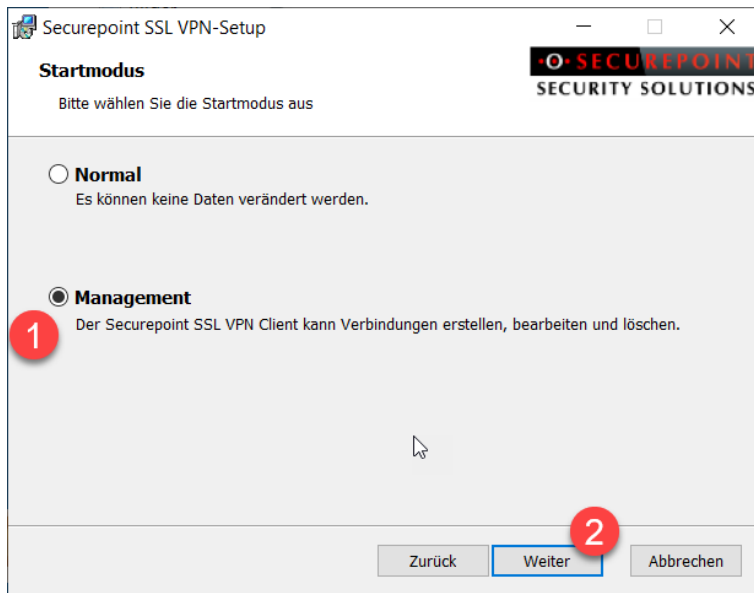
Securepoint SSL VPN-Setup

Startmodus

Bitte wählen Sie die Startmodus aus

SECUREPOINT
SECURITY SOLUTIONS

Normal
Es können keine Daten verändert werden.

Management
Der Securepoint SSL VPN Client kann Verbindungen erstellen, bearbeiten und löschen.

1

2

Zurück
Weiter
Abbrechen